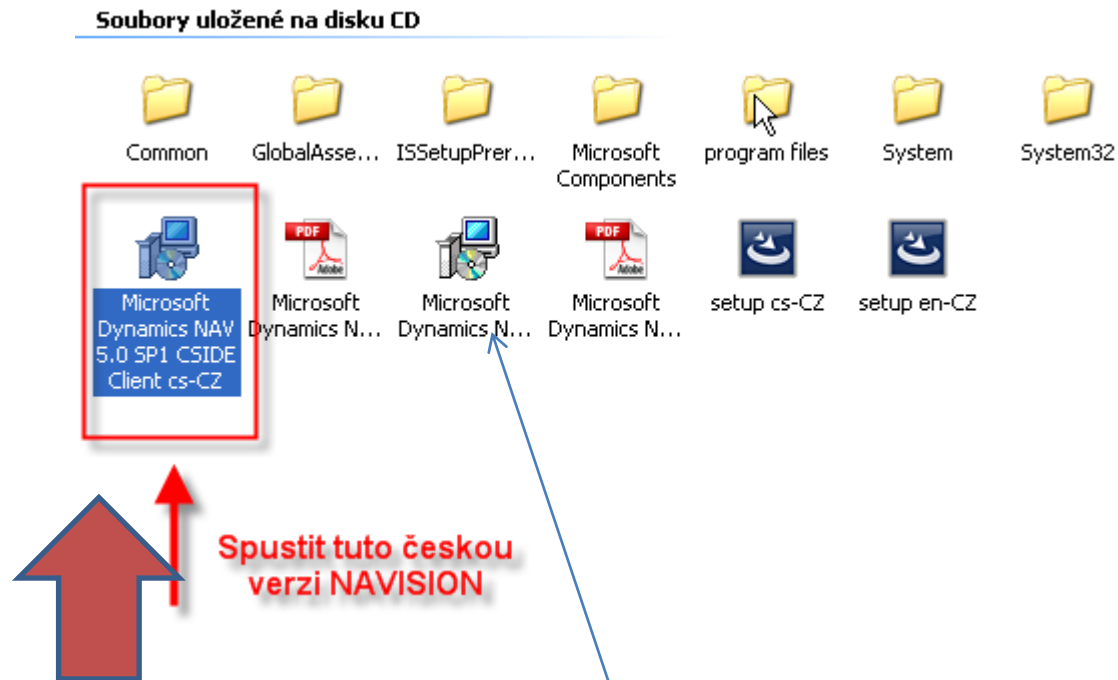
Soubory uložené na disku CD

Common

GlobalAsse...

ISSetupPrer...

Microsoft Components

program files

System

System32

Microsoft Dynamics NAV 5.0 SP1 CSIDE Client cs-CZ

PDF Adobe

Microsoft Dynamics N...

Microsoft Dynamics N...

PDF Adobe

Microsoft Dynamics N...

setup cs-CZ

setup en-CZ

Spustit tuto českou verzi NAVISION